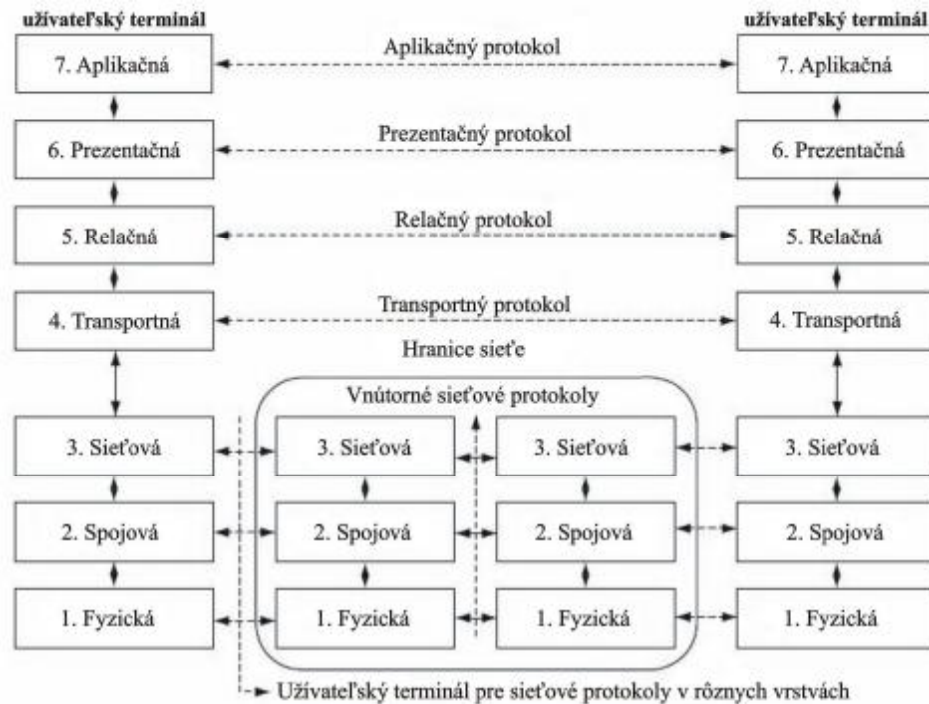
užívateľský terminál

užívateľský terminál

7. Aplikačná

Aplikačný protokol

7. Aplikačná

6. Prezentačná

Prezentačný protokol

6. Prezentačná

5. Relačná

Relačný protokol

5. Relačná

4. Transportná

Transportný protokol

4. Transportná

Hranice sieťe

Vnútorné sieťové protokoly

3. Sieťová

3. Sieťová

3. Sieťová

3. Sieťová

2. Spojová

2. Spojová

2. Spojová

2. Spojová

1. Fyzická

1. Fyzická

1. Fyzická

1. Fyzická

Užívateľský terminál pre sieťové protokoly v rôznych vrstvách